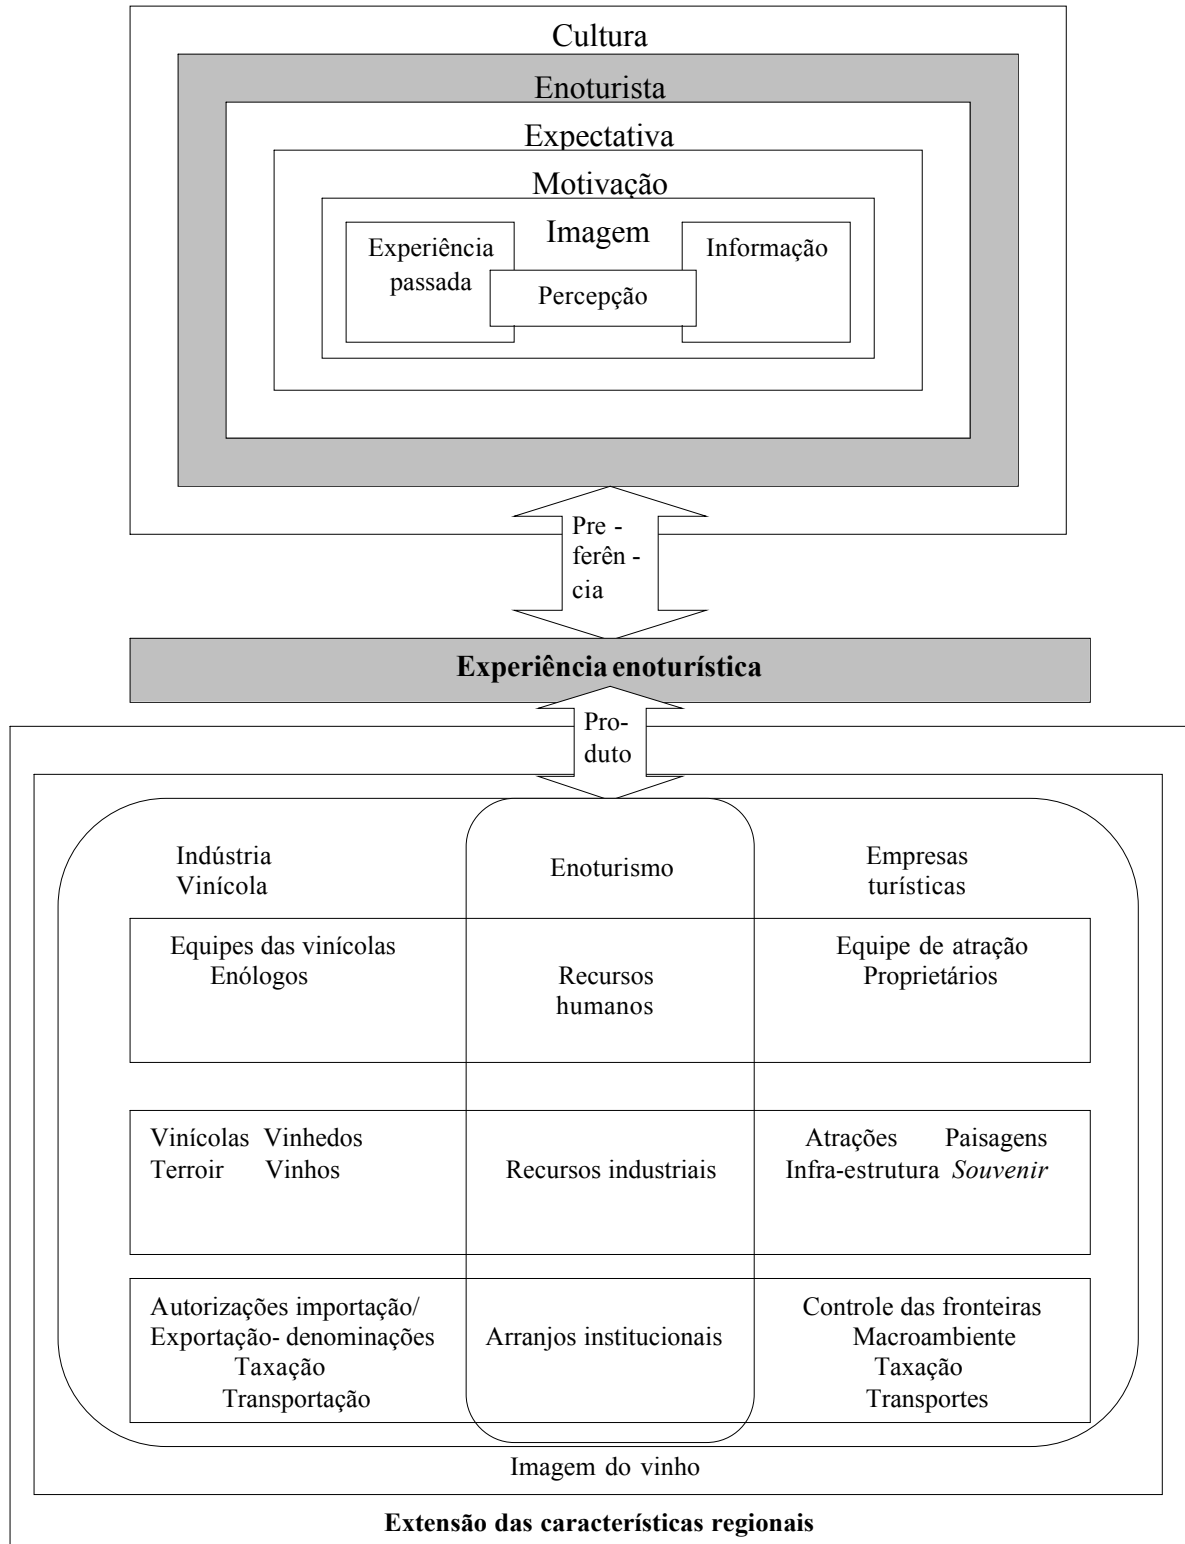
Cultura

Enoturista

Expectativa

Motivação

Imagem

Experiência passada

Percepção

Informação

Pre - ferên - cia

**Experiência enoturística**

Pro- duto

Indústria Vinícola

Enoturismo

Empresas turísticas

Equipes das vinícolas
Enólogos

Recursos humanos

Equipe de atração
Proprietários

Vinícolas Vinhedos
Terroir Vinhos

Recursos industriais

Atrações Paisagens
Infra-estrutura *Souvenir*

Autorizações importação/
Exportação- denominações
Taxação
Transportação

Arranjos institucionais

Controle das fronteiras
Macroambiente
Taxação
Transportes

Imagem do vinho

**Extensão das características regionais**